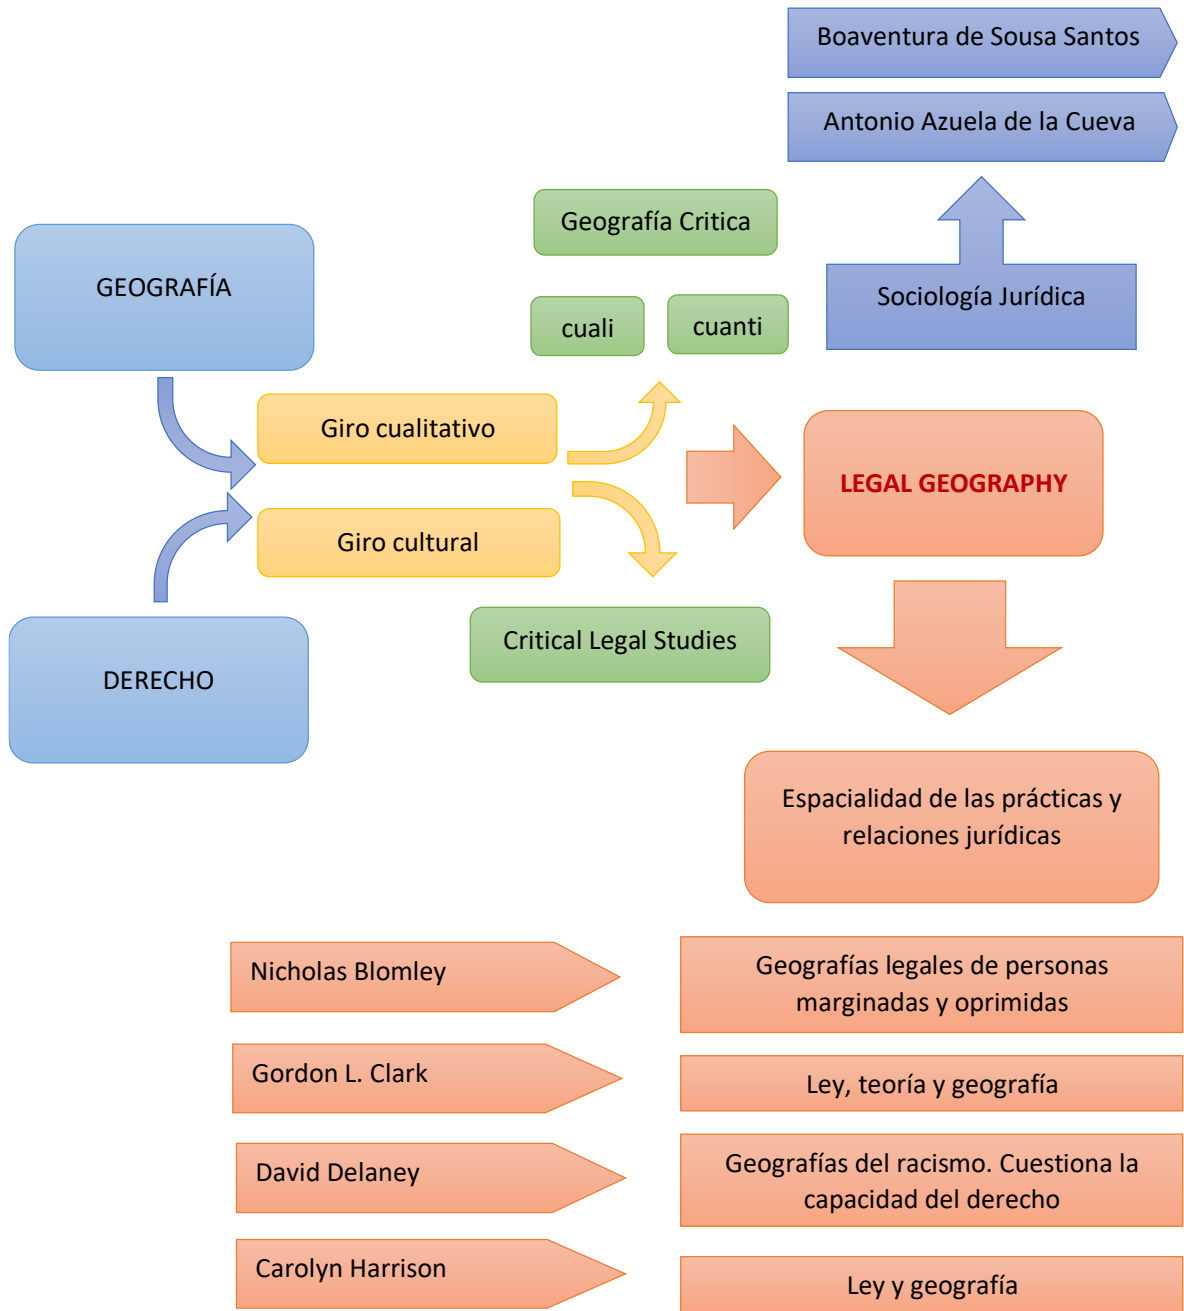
Boaventura de Sousa Santos

Antonio Azuela de la Cueva

Geografía Critica

GEOGRAFÍA

Sociología Jurídica

cuali

cuanti

Giro cualitativo

LEGAL GEOGRAPHY

Giro cultural

Critical Legal Studies

DERECHO

Espacialidad de las prácticas y relaciones jurídicas

Nicholas Blomley

Geografías legales de personas marginadas y oprimidas

Gordon L. Clark

Ley, teoría y geografía

David Delaney

Geografías del racismo. Cuestiona la capacidad del derecho

Carolyn Harrison

Ley y geografía